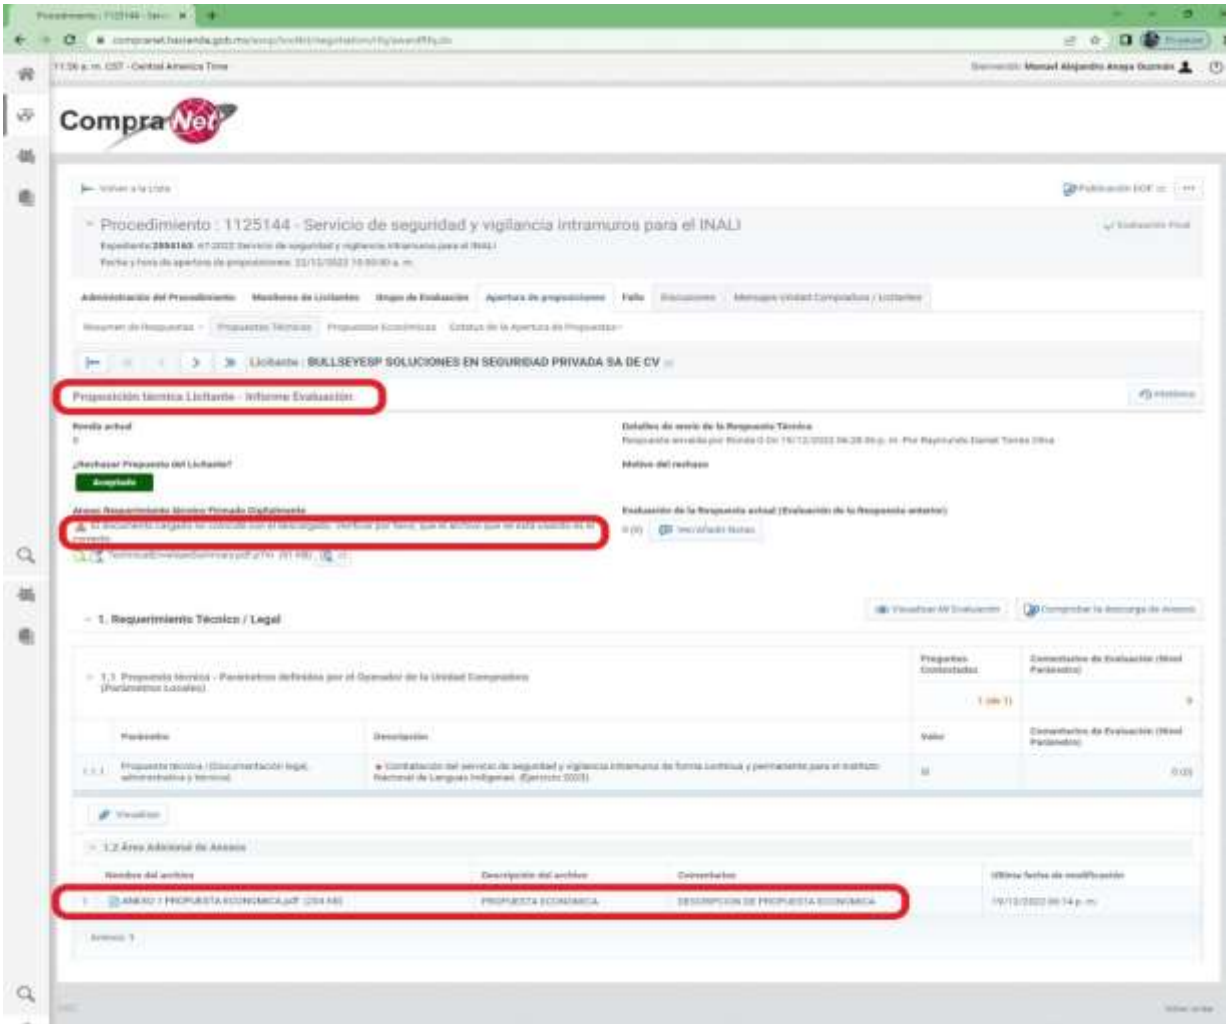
Procedimiento: 1125144 - Servi... ×

compranet.hacienda.gob.mx/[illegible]

11:36 a. m. CST - Central America Time

Bienvenido: Manuel Alejandro Anaya Guzmán

CompraNet

Volver a la Lista

Publicación DOF

Procedimiento : 1125144 - Servicio de seguridad y vigilancia intramuros para el INALI

Expediente 2884163 - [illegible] Servicio de seguridad y vigilancia intramuros para el INALI

Fecha y hora de apertura de proposiciones: 22/12/2022 10:00:00 a. m.

Evaluación Final

Administración del Procedimiento | Miembros de Licitantes | Grupo de Evaluación | Apertura de proposiciones | Fallo | Discusiones | Mensajes Unidad Compradora / Licitantes

Resumen de Respuestas | Propuestas Técnicas | Propuestas Económicas | Estatus de la Apertura de Propuestas

Licitante : BULLSEYESP SOLUCIONES EN SEGURIDAD PRIVADA SA DE CV

Proposición técnica Licitante - Informe Evaluación

Historia

Ronda actual
0

Detalles de envío de la Respuesta Técnica
Respuesta enviada por Ronda 0 On 19/12/2022 06:28:06 p. m. Por Raymundo Daniel Torres Oliva

¿Rechazar Propuesta del Licitante?
Aceptada

Motivo del rechazo

Anexo Requerimiento técnico Firmado Digitalmente
El documento cargado no coincide con el descargado. Verificar por favor, que el archivo que se está usando es el correcto

TechnicalEnvelopeSummary.pdf.p7m (81 KB)

Evaluación de la Respuesta actual (Evaluación de la Respuesta anterior)
0 (0) Necesitado Notas

1. Requerimiento Técnico / Legal

Visualizar Mi Evaluación | Comprobar la descarga de Anexos

1.1 Propuesta técnica - Parámetros definidos por el Operador de la Unidad Compradora (Parámetros Locales)

| | Preguntas Contestadas | Comentarios de Evaluación (Nivel Parámetro) |
|---|---|---|
| | 1 (de 1) | 0 |

| | Parámetro | Descripción | Valor | Comentarios de Evaluación (Nivel Parámetro) |
|---|---|---|---|---|
| 1.1.1 | Propuesta técnica (Documentación legal, administrativa y técnica) | Contratación del servicio de seguridad y vigilancia intramuros de forma continua y permanente para el Instituto Nacional de Lenguas Indígenas. (Ejercicio 2023) | Sí | 0 (0) |

Visualizar

1.2 Área Adicional de Anexos

| | Nombre del archivo | Descripción del archivo | Comentarios | Última fecha de modificación |
|---|---|---|---|---|
| 1 | ANEXO 7 PROPUESTA ECONOMICA.pdf (294 KB) | PROPUESTA ECONOMICA | DESCRIPCION DE PROPUESTA ECONOMICA | 19/12/2022 06:14 p. m. |

Anexos: 1